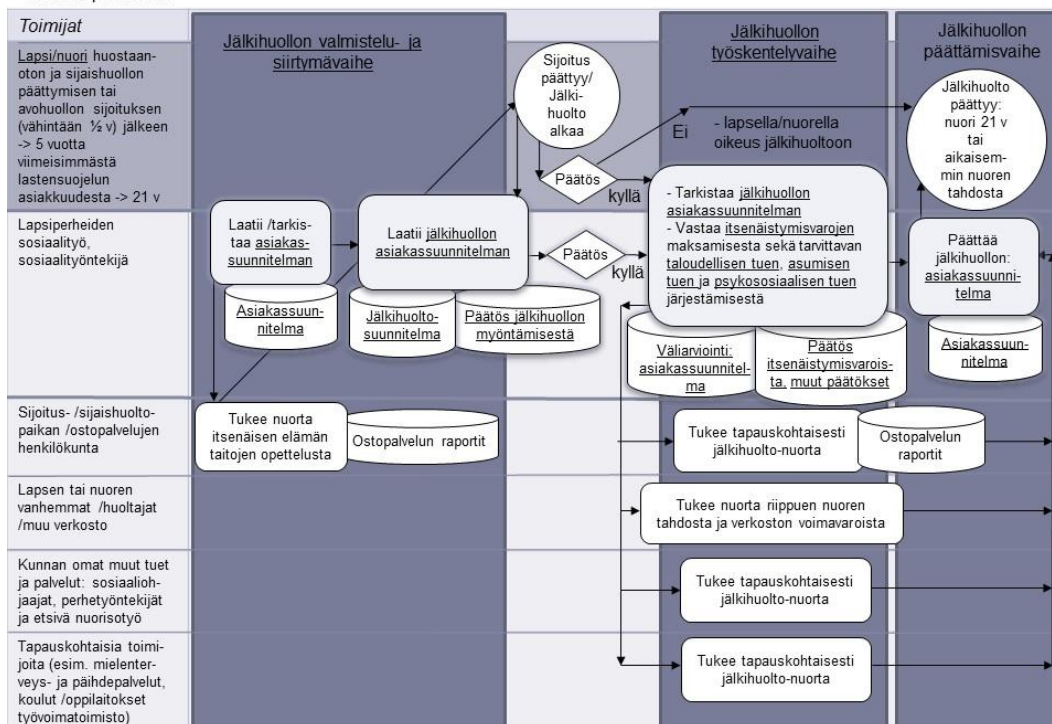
Toimijat

Jälkihuollon valmistelu- ja siirtymävaihe

Jälkihuollon työskentelyvaihe

Jälkihuollon päättämisvaihe

Lapsi/nuori huostaanoton ja sijaishuollon päättymisen tai avohuollon sijoituksen (vähintään ½ v) jälkeen -> 5 vuotta viimeisimmästä lastensuojelun asiakkuudesta -> 21 v

Sijoitus päättyy/ Jälkihuolto alkaa

Ei

- lapsella/nuorella oikeus jälkihuoltoon

Päätös

kyllä

Jälkihuolto päättyy: nuori 21 v tai aikaisemmin nuoren tahdosta

Lapsiperheiden sosiaalityö, sosiaalityöntekijä

Laatii /tarkistaa asiakassuunnitelman

Asiakassuunnitelma

Laatii jälkihuollon asiakassuunnitelman

Jälkihuoltosuunnitelma

Päätös jälkihuollon myöntämisestä

Päätös

kyllä

- Tarkistaa jälkihuollon asiakassuunnitelman
- Vastaa itsenäistymisvarojen maksamisesta sekä tarvittavan taloudellisen tuen, asumisen tuen ja psykososiaalisen tuen järjestämisestä

Väliarviointi: asiakassuunnitelma

Päätös itsenäistymisvaroista, muut päätökset

Päättää jälkihuollon: asiakassuunnitelma

Asiakassuunnitelma

Sijoitus- /sijaishuoltopaikan /ostopalvelujen henkilökunta

Tukee nuorta itsenäisen elämän taitojen opettelusta

Ostopalvelun raportit

Tukee tapauskohtaisesti jälkihuolto-nuorta

Ostopalvelun raportit

Lapsen tai nuoren vanhemmat /huoltajat /muu verkosto

Tukee nuorta riippuen nuoren tahdosta ja verkoston voimavaroista

Kunnan omat muut tuet ja palvelut: sosiaaliohjaajat, perhetyöntekijät ja etsivä nuorisotyö

Tukee tapauskohtaisesti jälkihuolto-nuorta

Tapauskohtaisia toimijoita (esim. mielenterveys- ja päihdepalvelut, koulut /oppilaitokset työvoimatoimisto)

Tukee tapauskohtaisesti jälkihuolto-nuorta